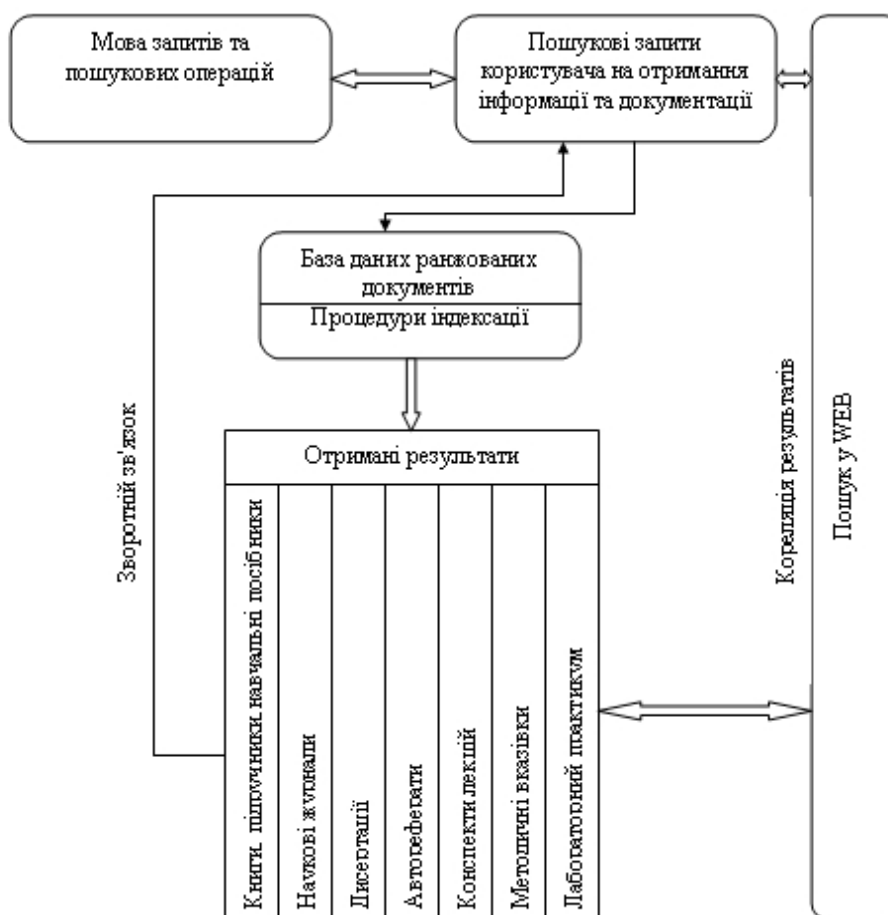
Мова запитів та пошукових операцій

Пошукові запити користувача на отримання інформації та документації

База даних ранжованих документів

Процедури індексації

Зворотній зв'язок

Отримані результати

Книги, підручники навчальні посібники

Наукові журнали

Дисертації

Автореферати

Конспекти лекцій

Методичні вказівки

Лабораторний практикум

Кореляція результатів

Пошук у WEB